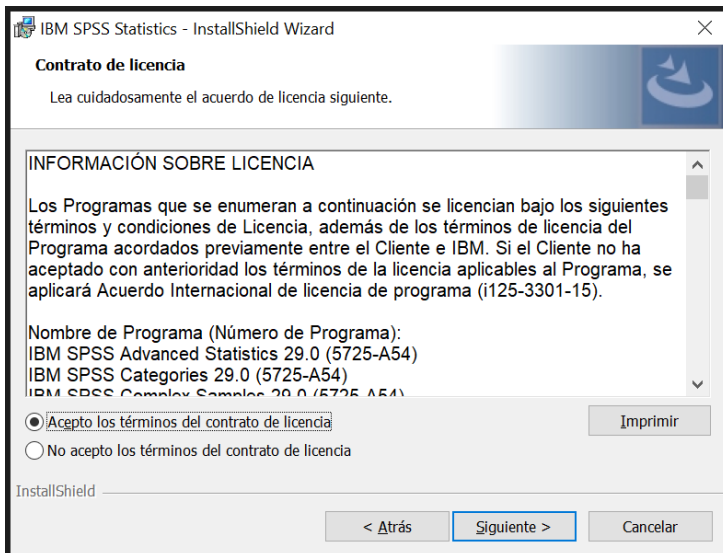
IBM SPSS Statistics - InstallShield Wizard

Contrato de licencia

Lea cuidadosamente el acuerdo de licencia siguiente.

INFORMACIÓN SOBRE LICENCIA

Los Programas que se enumeran a continuación se licencian bajo los siguientes términos y condiciones de Licencia, además de los términos de licencia del Programa acordados previamente entre el Cliente e IBM. Si el Cliente no ha aceptado con anterioridad los términos de la licencia aplicables al Programa, se aplicará Acuerdo Internacional de licencia de programa (i125-3301-15).

Nombre de Programa (Número de Programa):
IBM SPSS Advanced Statistics 29.0 (5725-A54)
IBM SPSS Categories 29.0 (5725-A54)
IBM SPSS Complex Samples 29.0 (5725-A54)

Acepto los términos del contrato de licencia

No acepto los términos del contrato de licencia

Imprimir

InstallShield

< Atrás

Siguiente >

Cancelar